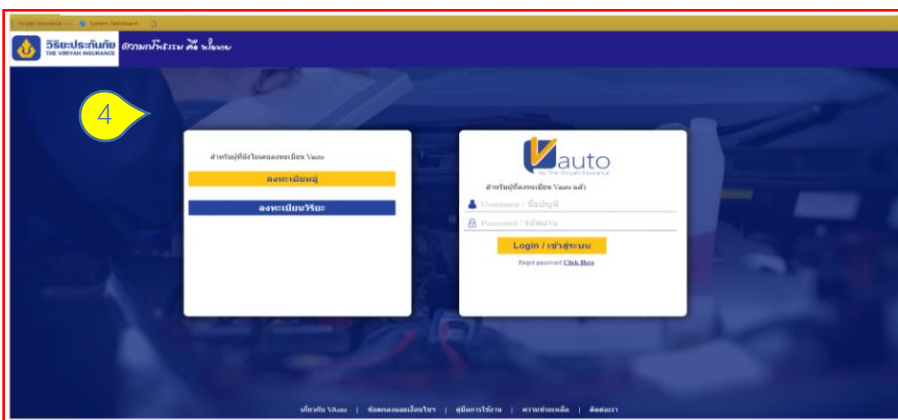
Viriyah Insurance | System Dashboard

วิริยะประกันภัย THE VIRIYAH INSURANCE ความเป็นธรรม คือ หัวใจเรา

4

สำหรับผู้ที่ยังไม่เคยลงทะเบียน Vauto

ลงทะเบียนอู่

ลงทะเบียนวิริยะ

Vauto by The Viriyah Insurance

สำหรับผู้ที่ลงทะเบียน Vauto แล้ว

Username / ชื่อบัญชี

Password / รหัสผ่าน

Login / เข้าสู่ระบบ

Forgot password Click Here

เกี่ยวกับ VAuto | ข้อตกลงและเงื่อนไข | คู่มือการใช้งาน | ความช่วยเหลือ | ติดต่อเรา